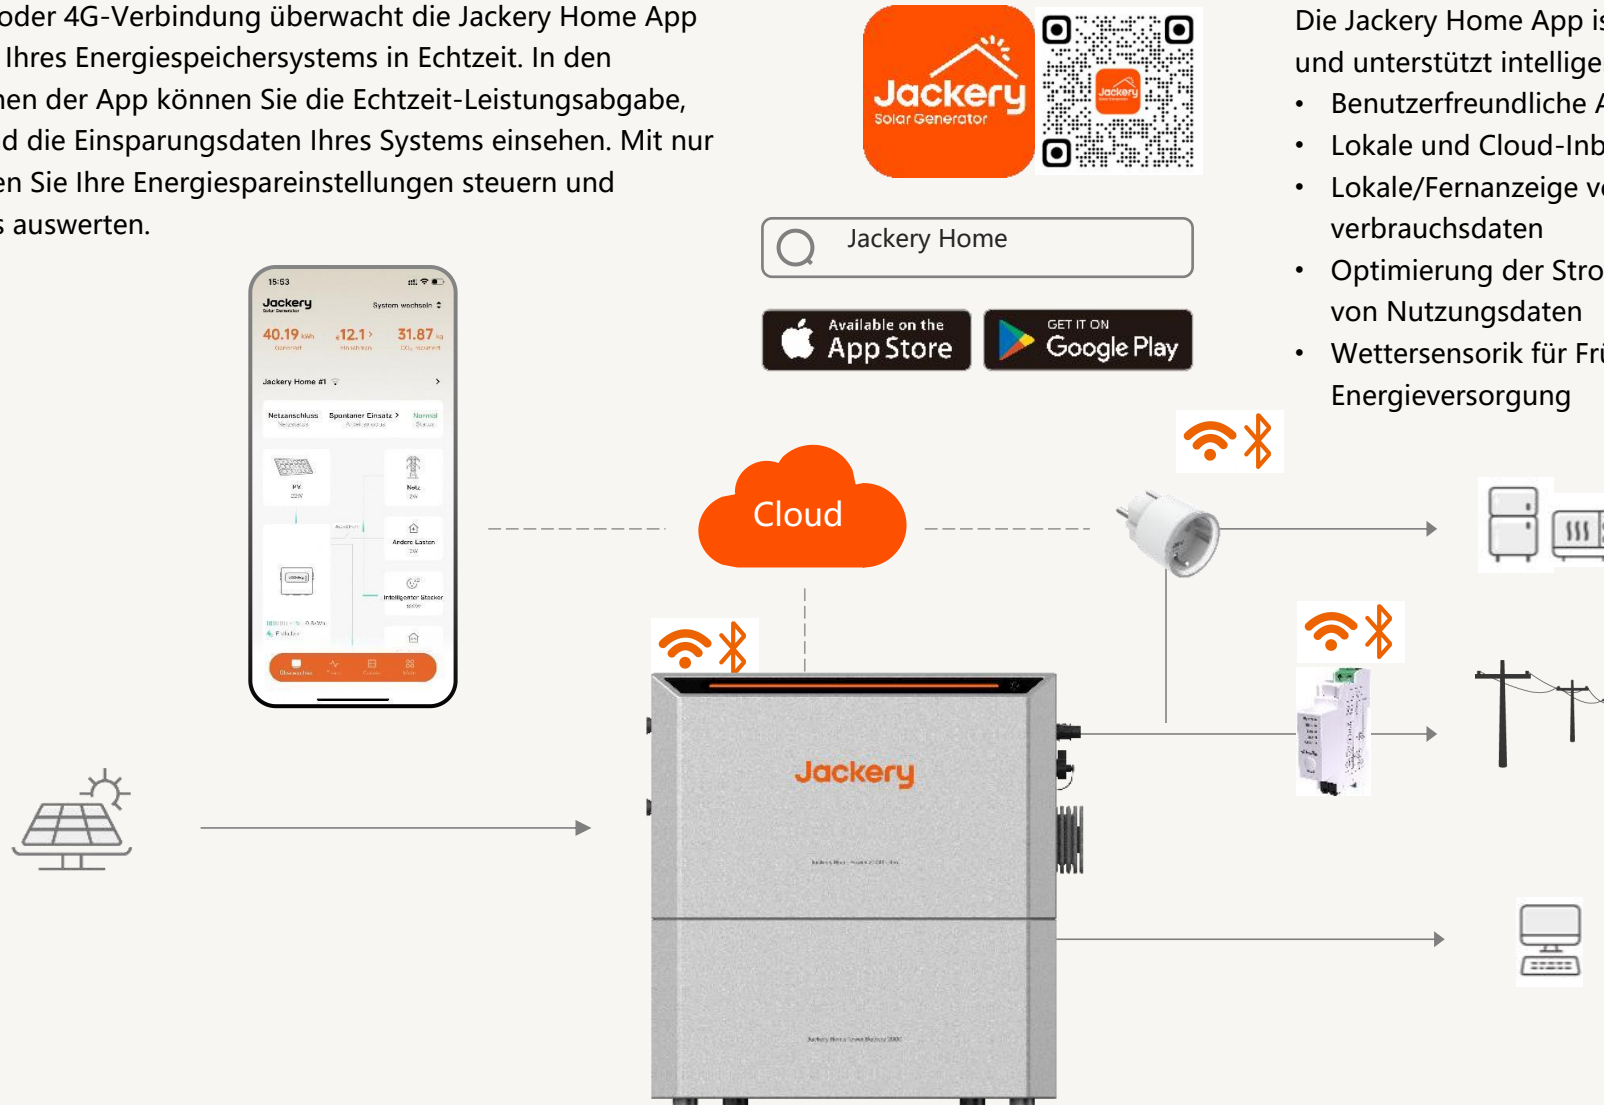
oder 4G-Verbindung überwacht die Jackery Home App Ihres Energiespeichersystems in Echtzeit. In den nen der App können Sie die Echtzeit-Leistungsabgabe, d die Einsparungsdaten Ihres Systems einsehen. Mit nur en Sie Ihre Energiespareinstellungen steuern und s auswerten.

Jackery Solar Generator

Jackery Home

Available on the App Store

GET IT ON Google Play

Die Jackery Home App is und unterstützt intellige

- Benutzerfreundliche A
- Lokale und Cloud-Inb
- Lokale/Fernanzeige vo verbrauchsdaten
- Optimierung der Stro von Nutzungsdaten
- Wettersensorik für Frü Energieversorgung

15:53
Jackery
System wechseln
40.19 kWh
12.1
31.87 kg
Jackery Home #1
Netzanschluss
Spontaner Einsatz
Normal
PV
Netz
Andere Lasten
Intelligenter Stecker

Cloud

Jackery